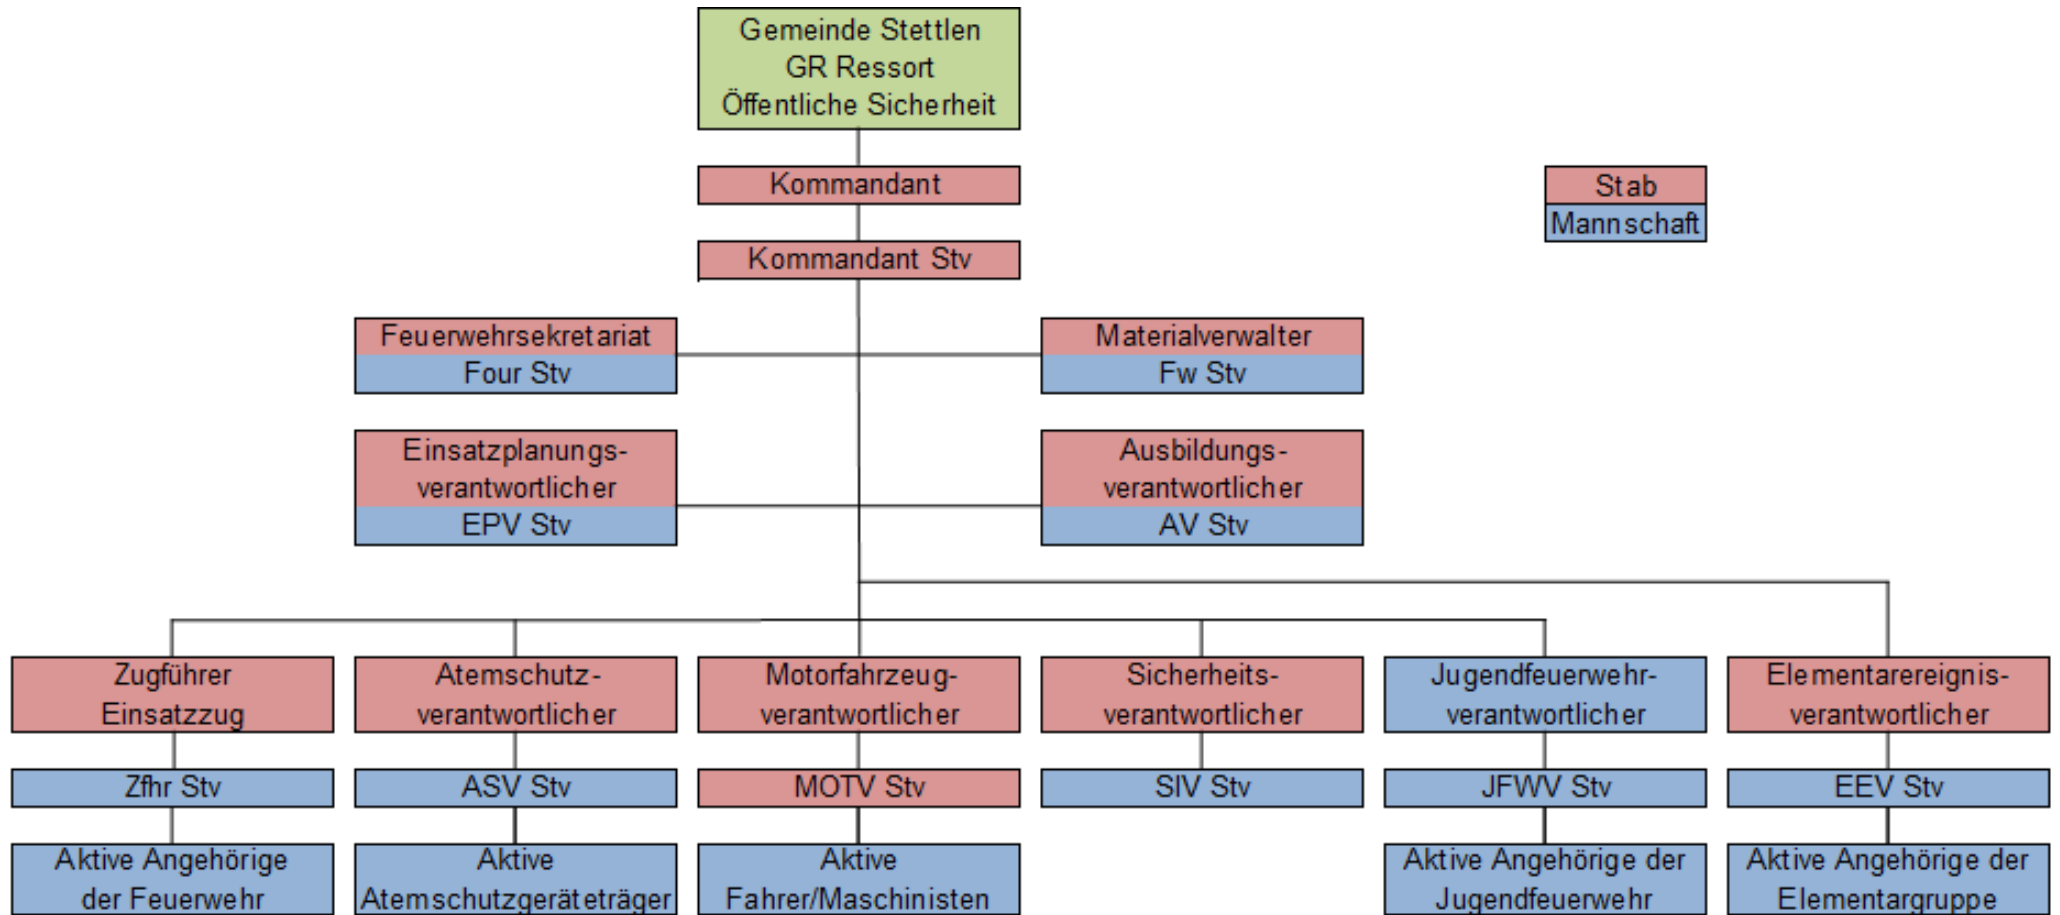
Gemeinde Stettlen
GR Ressort
Öffentliche Sicherheit

Stab
Mannschaft

Kommandant

Kommandant Stv

Feuerwehrsekretariat
Four Stv

Materialverwalter
Fw Stv

Einsatzplanungsverantwortlicher
EPV Stv

Ausbildungsverantwortlicher
AV Stv

Zugführer Einsatzzug
Zfhr Stv
Aktive Angehörige der Feuerwehr

Atemschutzverantwortlicher
ASV Stv
Aktive Atemschutzgeräteträger

Motorfahrzeugverantwortlicher
MOTV Stv
Aktive Fahrer/Maschinisten

Sicherheitsverantwortlicher
SIV Stv

Jugendfeuerwehrverantwortlicher
JFWV Stv
Aktive Angehörige der Jugendfeuerwehr

Elementarereignisverantwortlicher
EEV Stv
Aktive Angehörige der Elementargruppe